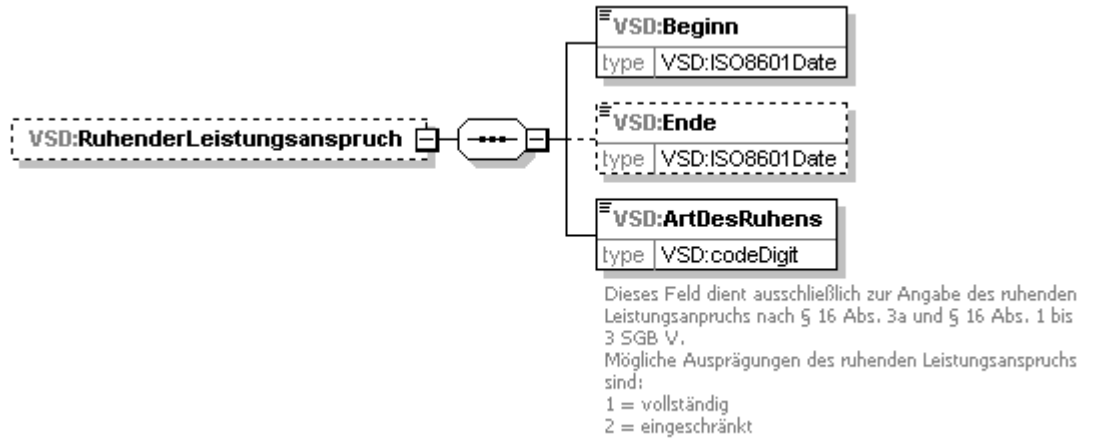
VSD:RuhenderLeistungsanspruch

VSD:Beginn
type VSD:ISO8601Date

VSD:Ende
type VSD:ISO8601Date

VSD:ArtDesRuhens
type VSD:codeDigit

Dieses Feld dient ausschließlich zur Angabe des ruhenden Leistungsanpruchs nach § 16 Abs. 3a und § 16 Abs. 1 bis 3 SGB V.
Mögliche Ausprägungen des ruhenden Leistungsanspruchs sind:
1 = vollständig
2 = eingeschränkt